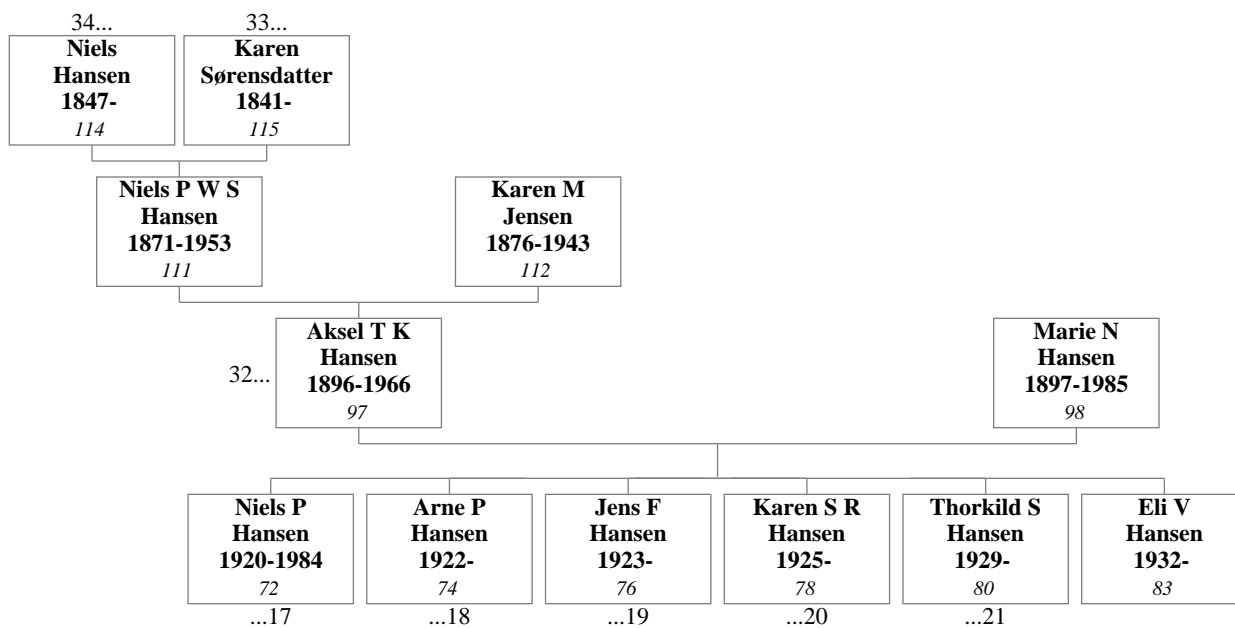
34...
**Niels Hansen 1847-**
*114*

33...
**Karen Sørensdatter 1841-**
*115*

**Niels P W S Hansen 1871-1953**
*111*

**Karen M Jensen 1876-1943**
*112*

32...
**Aksel T K Hansen 1896-1966**
*97*

**Marie N Hansen 1897-1985**
*98*

**Niels P Hansen 1920-1984**
*72*
...17

**Arne P Hansen 1922-**
*74*
...18

**Jens F Hansen 1923-**
*76*
...19

**Karen S R Hansen 1925-**
*78*
...20

**Thorkild S Hansen 1929-**
*80*
...21

**Eli V Hansen 1932-**
*83*